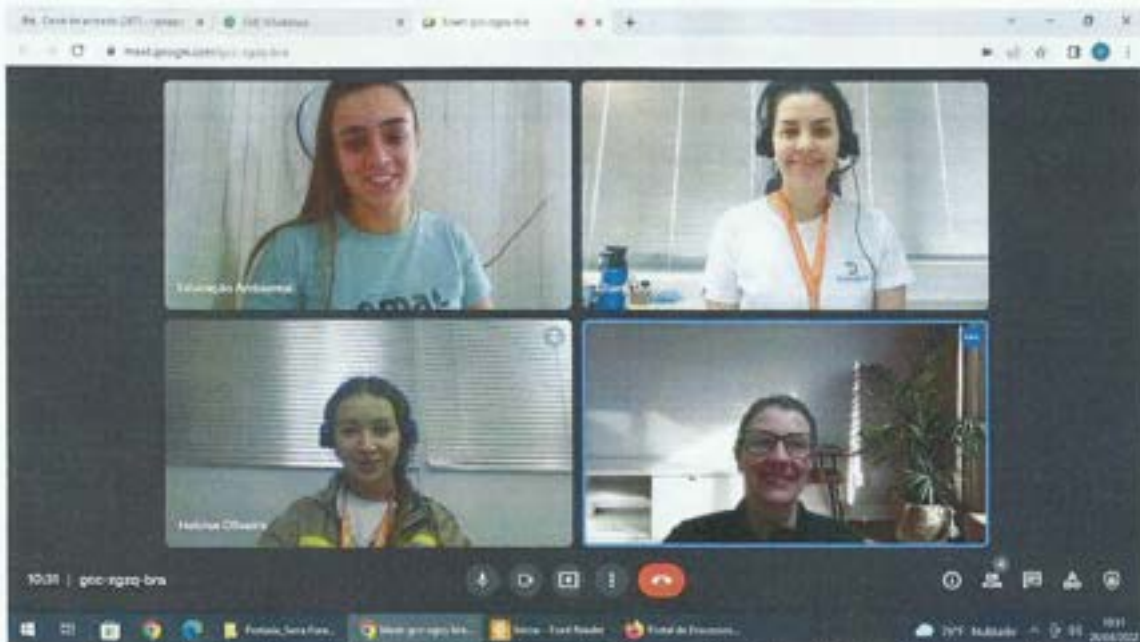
Caixa de entrada (287) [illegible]
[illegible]
Meet: gno-rgzq-bra

meet.google.com/gno-rgzq-bra

Educação Ambiental

emat

Heloísa Oliveira

10:31 | gno-rgzq-bra

Portaria_Serra Fora...
Meet: gno-rgzq-bra
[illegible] - Foxit Reader
Portal de Processos...

29°C Nublado
10:31
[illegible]